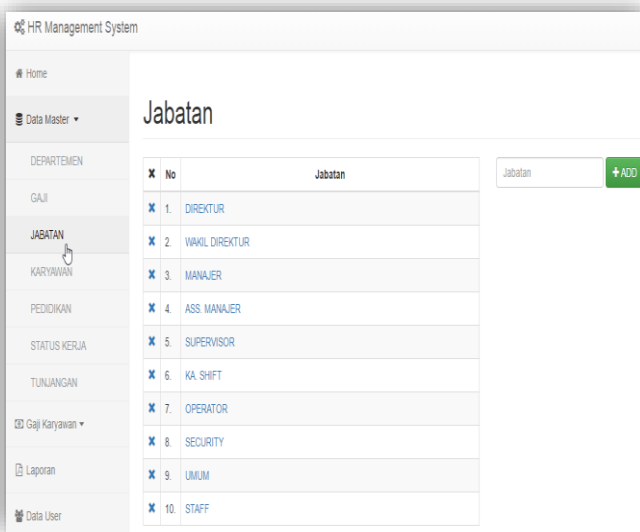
HR Management System

Home

Data Master ▾

DEPARTEMEN

GAJI

JABATAN

KARYAWAN

PEDIDIKAN

STATUS KERJA

TUNJANGAN

Gaji Karyawan ▾

Laporan

Data User

Jabatan

| ✖ | No | Jabatan |
|---|---|---|
| ✖ | 1. | DIREKTUR |
| ✖ | 2. | WAKIL DIREKTUR |
| ✖ | 3. | MANAJER |
| ✖ | 4. | ASS. MANAJER |
| ✖ | 5. | SUPERVISOR |
| ✖ | 6. | KA. SHIFT |
| ✖ | 7. | OPERATOR |
| ✖ | 8. | SECURITY |
| ✖ | 9. | UMUM |
| ✖ | 10. | STAFF |

Jabatan

+ ADD